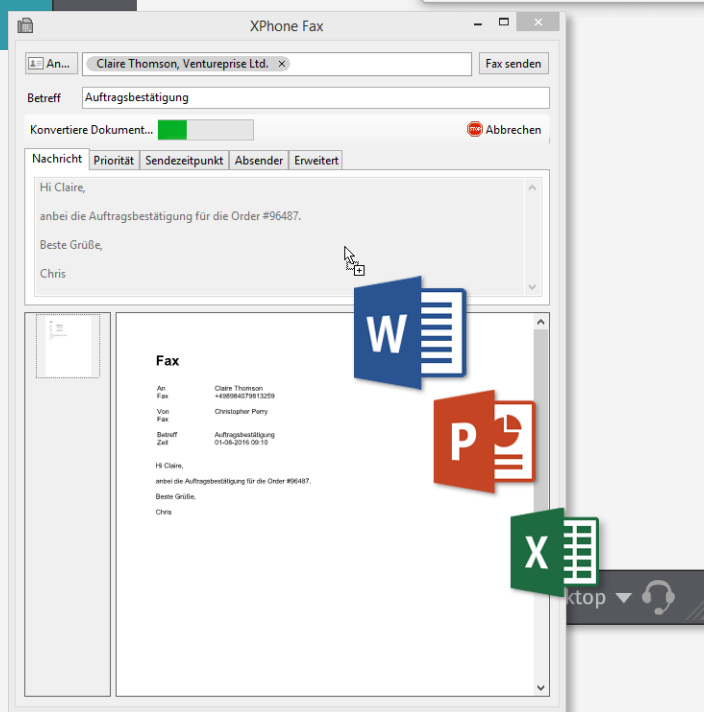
XPhone Fax

An...

Claire Thomson, Ventureprise Ltd. ×

Fax senden

Betreff

Auftragsbestätigung

Konvertiere Dokument...

STOP Abbrechen

Nachricht | Priorität | Sendezeitpunkt | Absender | Erweitert

Hi Claire,

anbei die Auftragsbestätigung für die Order #96487.

Beste Grüße,

Chris

Fax

An Claire Thomson
Fax +498984079813259

Von Christopher Perry
Fax

Betreff Auftragsbestätigung
Zeit 01-08-2016 09:10

Hi Claire,

anbei die Auftragsbestätigung für die Order #96487.

Beste Grüße,

Chris

W

P

X

ktop